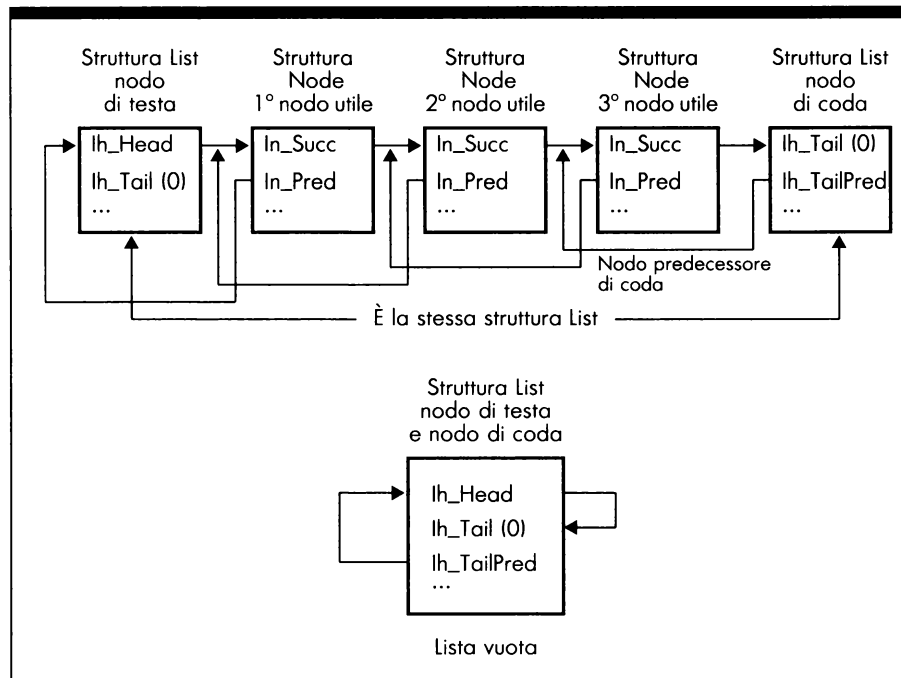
Struttura List nodo di testa

Struttura Node 1° nodo utile

Struttura Node 2° nodo utile

Struttura Node 3° nodo utile

Struttura List nodo di coda

lh_Head
lh_Tail (0)
...

ln_Succ
ln_Pred
...

ln_Succ
ln_Pred
...

ln_Succ
ln_Pred
...

lh_Tail (0)
lh_TailPred
...

Nodo predecessore di coda

È la stessa struttura List

Struttura List nodo di testa e nodo di coda

lh_Head
lh_Tail (0)
lh_TailPred
...

Lista vuota